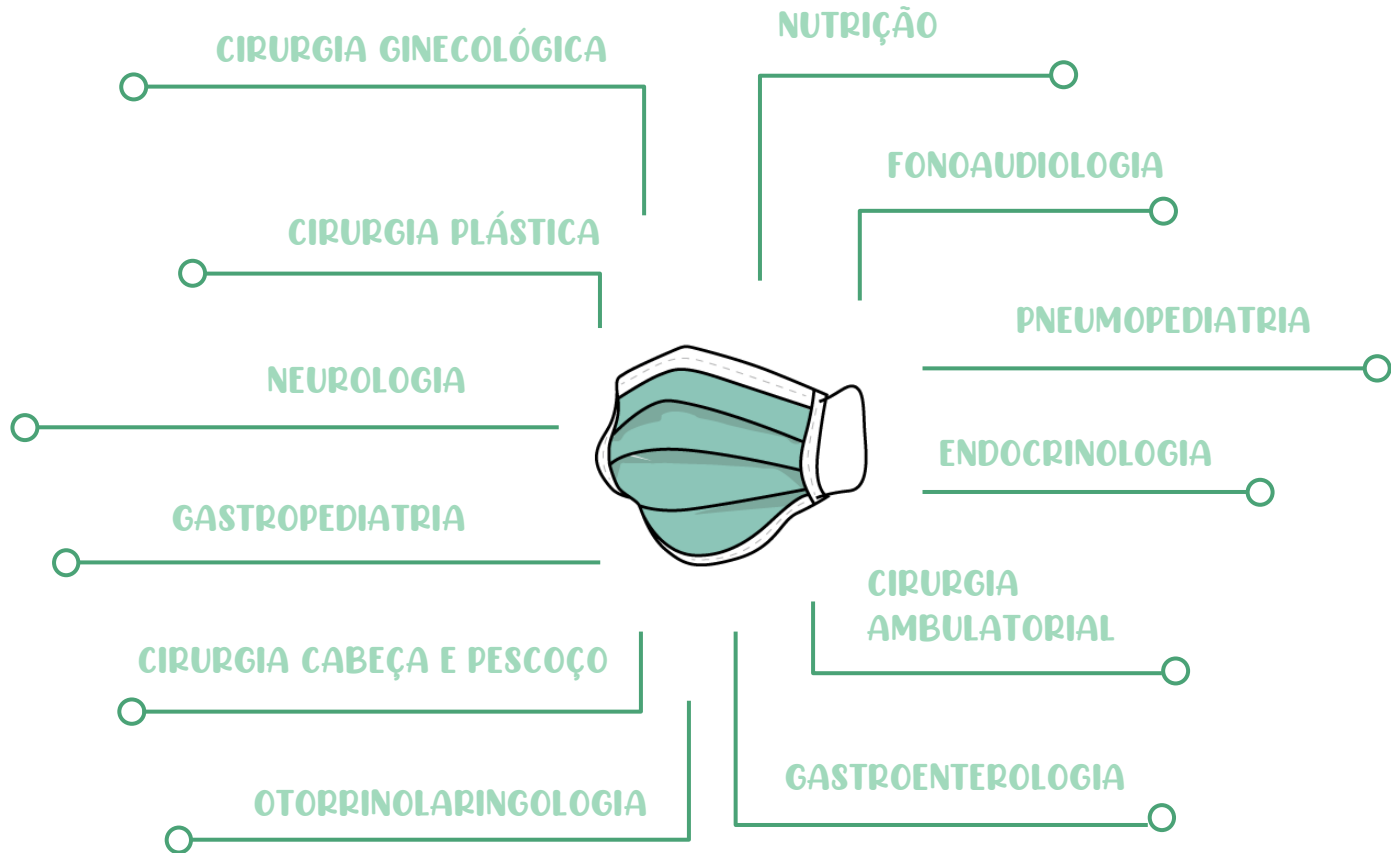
CIRURGIA GINECOLÓGICA

NUTRIÇÃO

FONOAUDIOLOGIA

CIRURGIA PLÁSTICA

PNEUMOPEDIATRIA

NEUROLOGIA

ENDOCRINOLOGIA

GASTROPEDIATRIA

CIRURGIA AMBULATORIAL

CIRURGIA CABEÇA E PESCOÇO

GASTROENTEROLOGIA

OTORRINOLARINGOLOGIA